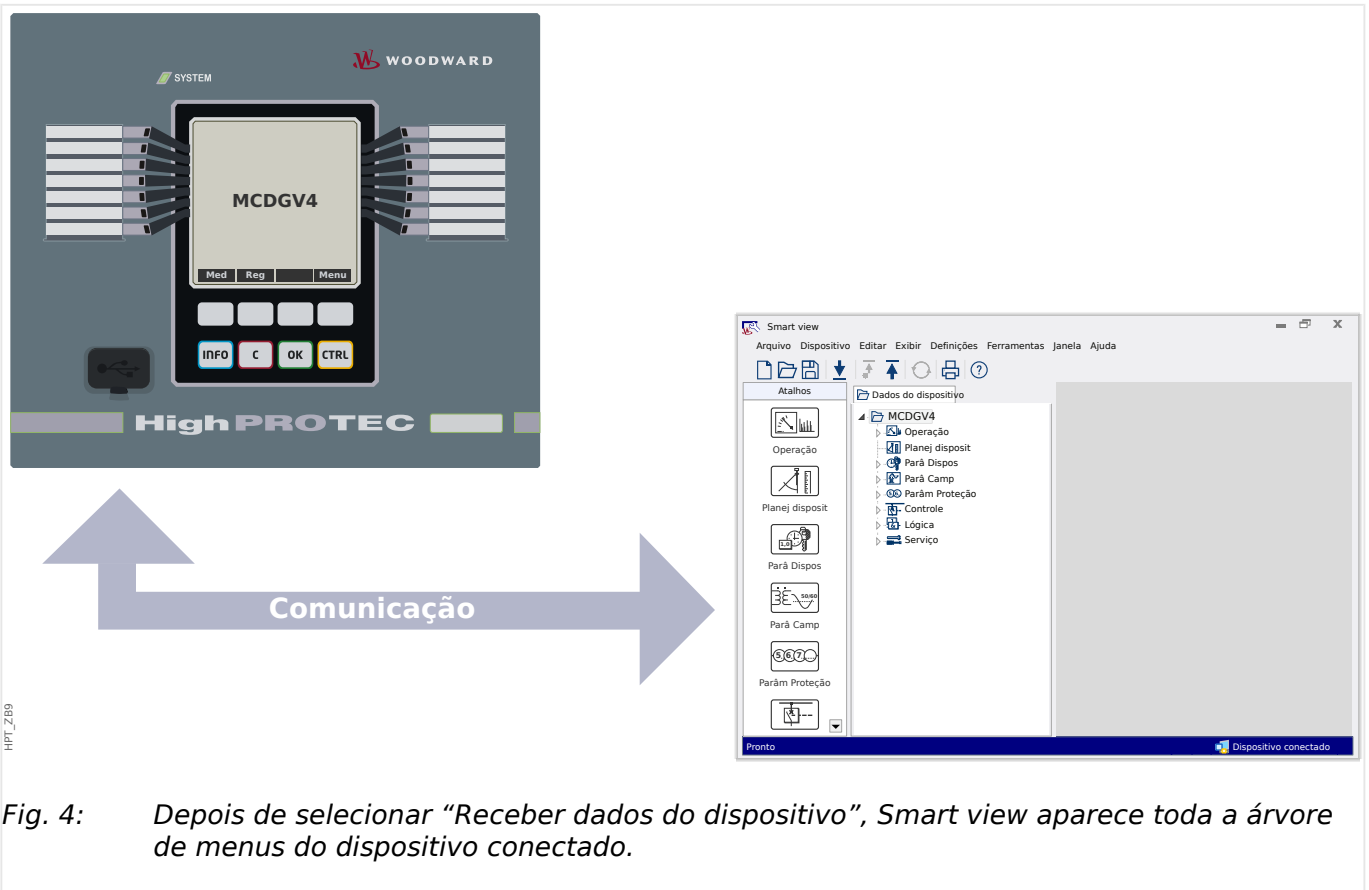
SYSTEM

WOODWARD

MCDGV4

Med Reg Menu

INFO C OK CTRL

HighPROTEC

Comunicação

HPT_ZB9

Smart view

Arquivo Dispositivo Editar Exibir Definições Ferramentas Janela Ajuda

Atalhos

Dados do dispositivo

Operação

Planej disposit

Parâ Dispos

Parâ Camp

Parâm Proteção

MCDGV4
Operação
Planej disposit
Parâ Dispos
Parâ Camp
Parâm Proteção
Controle
Lógica
Serviço

Pronto

Dispositivo conectado

Fig. 4: Depois de selecionar “Receber dados do dispositivo”, Smart view aparece toda a árvore de menus do dispositivo conectado.